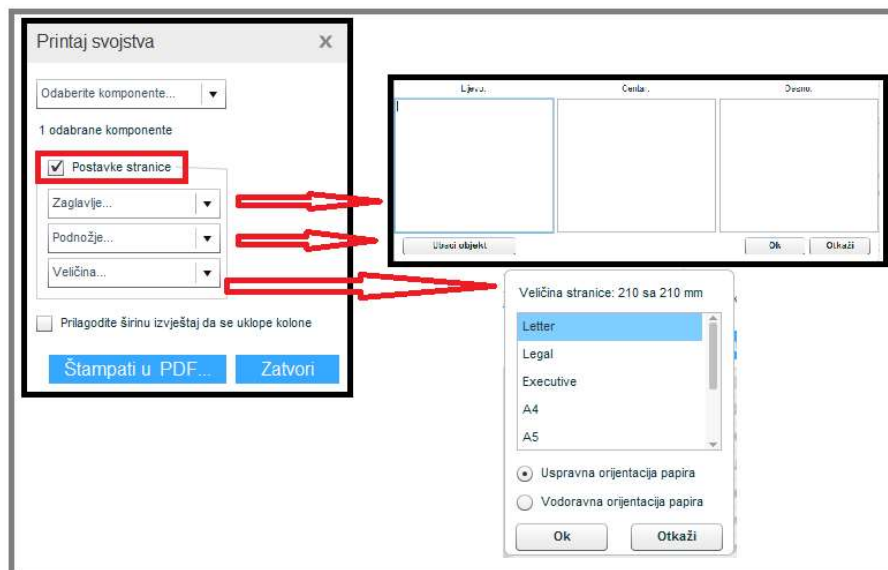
Printaj svojstva

Odaberite komponente...

1 odabrane komponente

Postavke stranice

Zaglavlje...

Podnožje...

Veličina...

Prilagodite širinu izvještaj da se uklope kolone

Štampati u PDF...

Zatvori

Lijevo.

Centar.

Desno.

Ubaci objekt

Ok

Otkaži

Veličina stranice: 210 sa 210 mm

Letter

Legal

Executive

A4

A5

Uspravna orijentacija papira

Vodoravna orijentacija papira

Ok

Otkaži